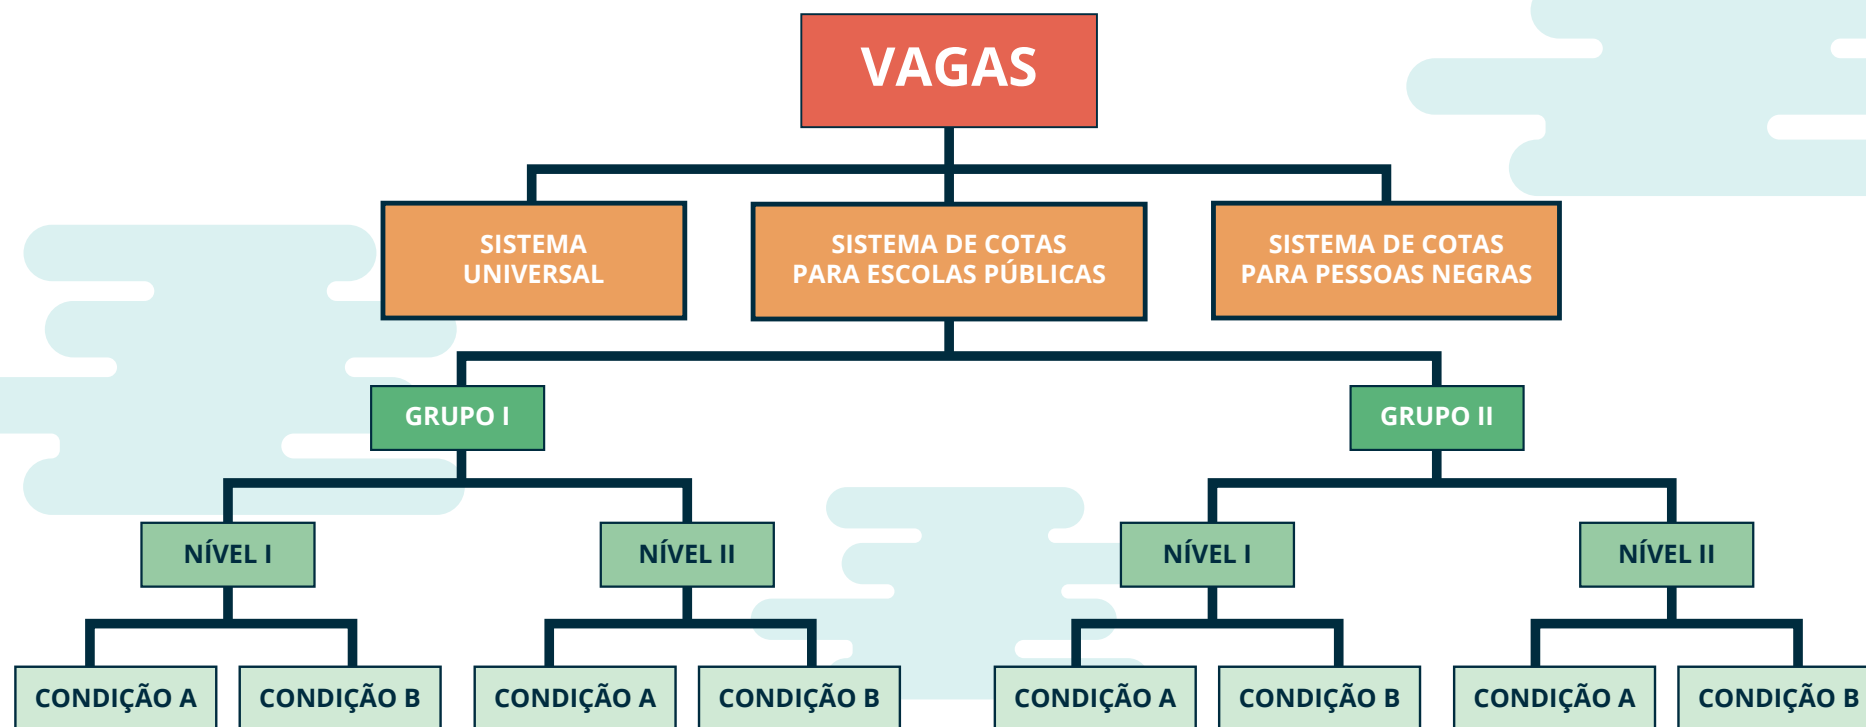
VAGAS

SISTEMA UNIVERSAL

SISTEMA DE COTAS PARA ESCOLAS PÚBLICAS

SISTEMA DE COTAS PARA PESSOAS NEGRAS

GRUPO I

GRUPO II

NÍVEL I

NÍVEL II

NÍVEL I

NÍVEL II

CONDIÇÃO A

CONDIÇÃO B

CONDIÇÃO A

CONDIÇÃO B

CONDIÇÃO A

CONDIÇÃO B

CONDIÇÃO A

CONDIÇÃO B